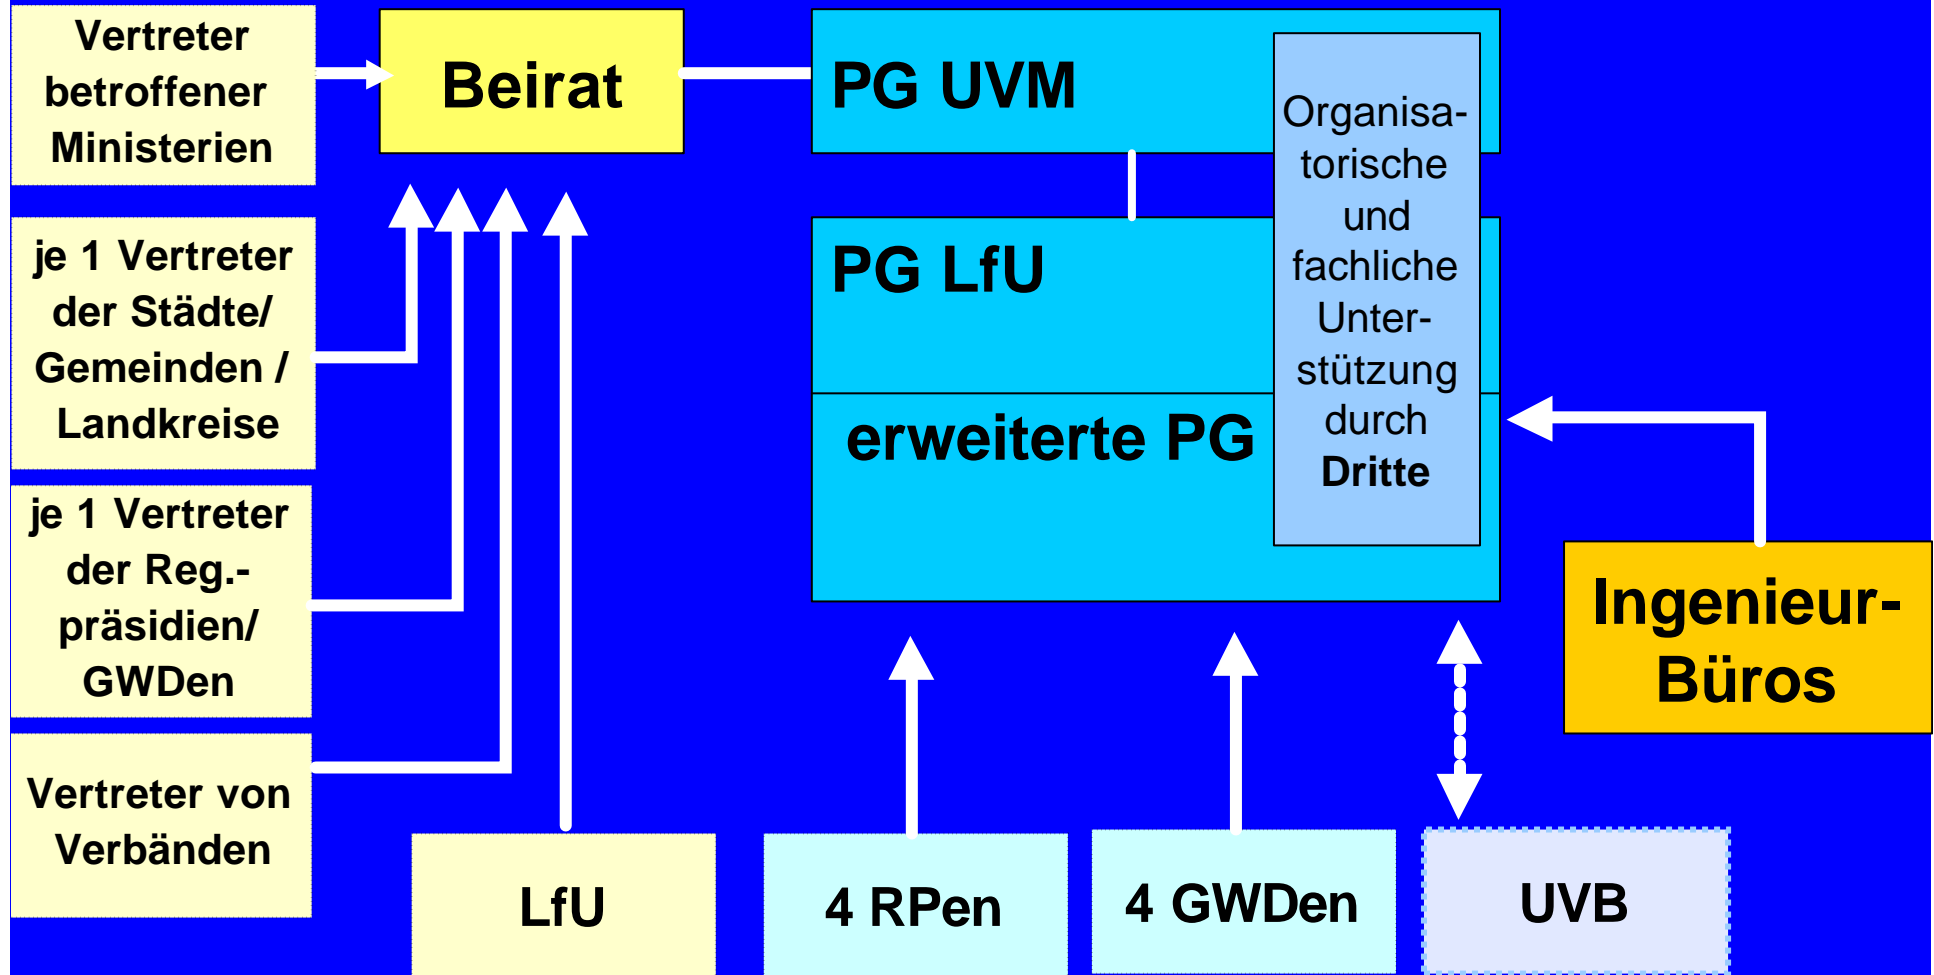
Vertreter betroffener Ministerien

Beirat

PG UVM

Organisatorische und fachliche Unterstützung durch Dritte

je 1 Vertreter der Städte/ Gemeinden / Landkreise

PG LfU

erweiterte PG

je 1 Vertreter der Reg.-präsidien/ GWDen

Ingenieur-Büros

Vertreter von Verbänden

LfU

4 RPen

4 GWDen

UVB